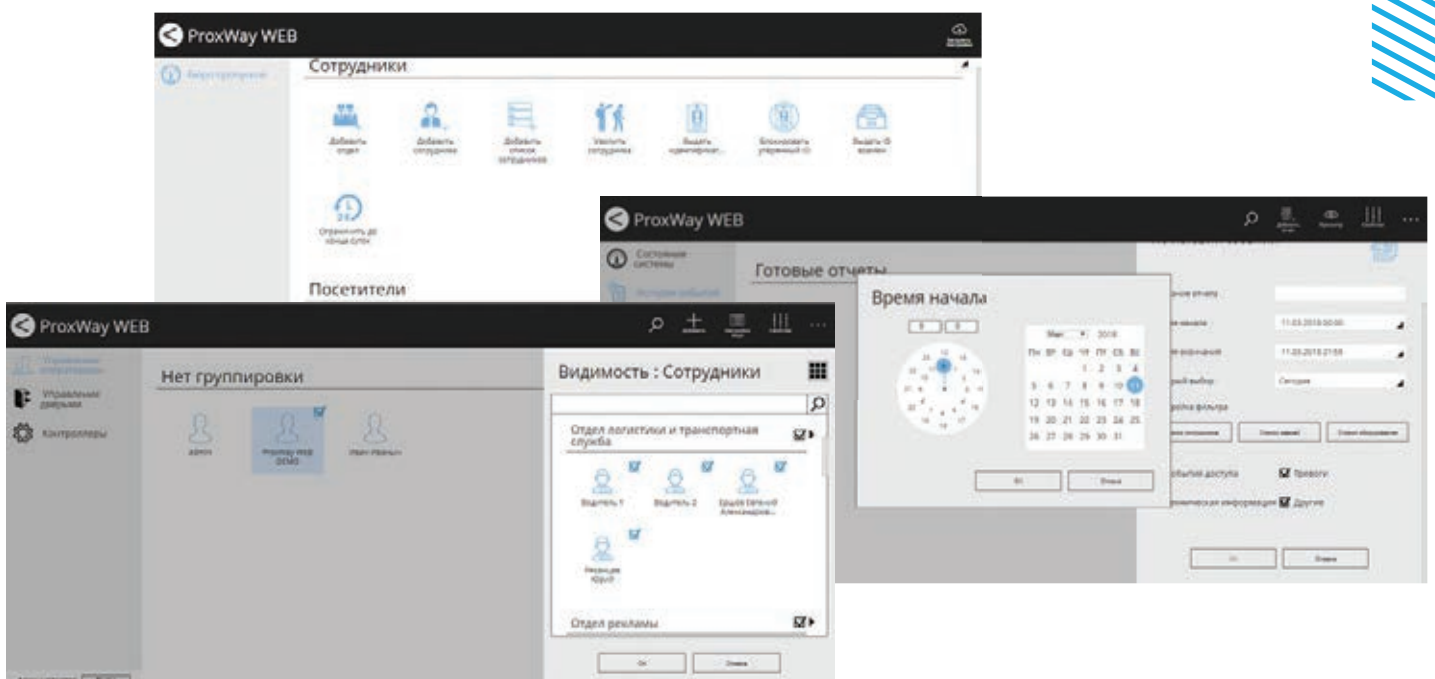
ProxWay WEB

Бюро пропусков

Сотрудники

Добавить отдел

Добавить сотрудника

Добавить список сотрудников

Уволить сотрудника

Выдать идентификат...

Блокировать утерянный ID

Выдать ID взамен

Ограничить до конца суток

Посетители

ProxWay WEB

Состояние системы

История событий

Готовые отчеты

Время начала

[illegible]

Март 2018

Пн Вт Ср Чт Пт Сб Вс

1 2 3 4

5 6 7 8 9 10 11

12 13 14 15 16 17 18

19 20 21 22 23 24 25

26 27 28 29 30 31

Ok

Отмена

11-03-2018 00:00

11-03-2018 21:59

Сегодня

Тревоги

Другие

Ok

Отмена

ProxWay WEB

Управление дверями

Контроллеры

Нет группировки

admin

Proxway Web DEMO

Иван Иванович

Видимость : Сотрудники

Отдел логистики и транспортная служба

Водитель 1

Водитель 2

Ершов Евгений Александров...

Реклама Юрий

Отдел рекламы

Ok

Отмена